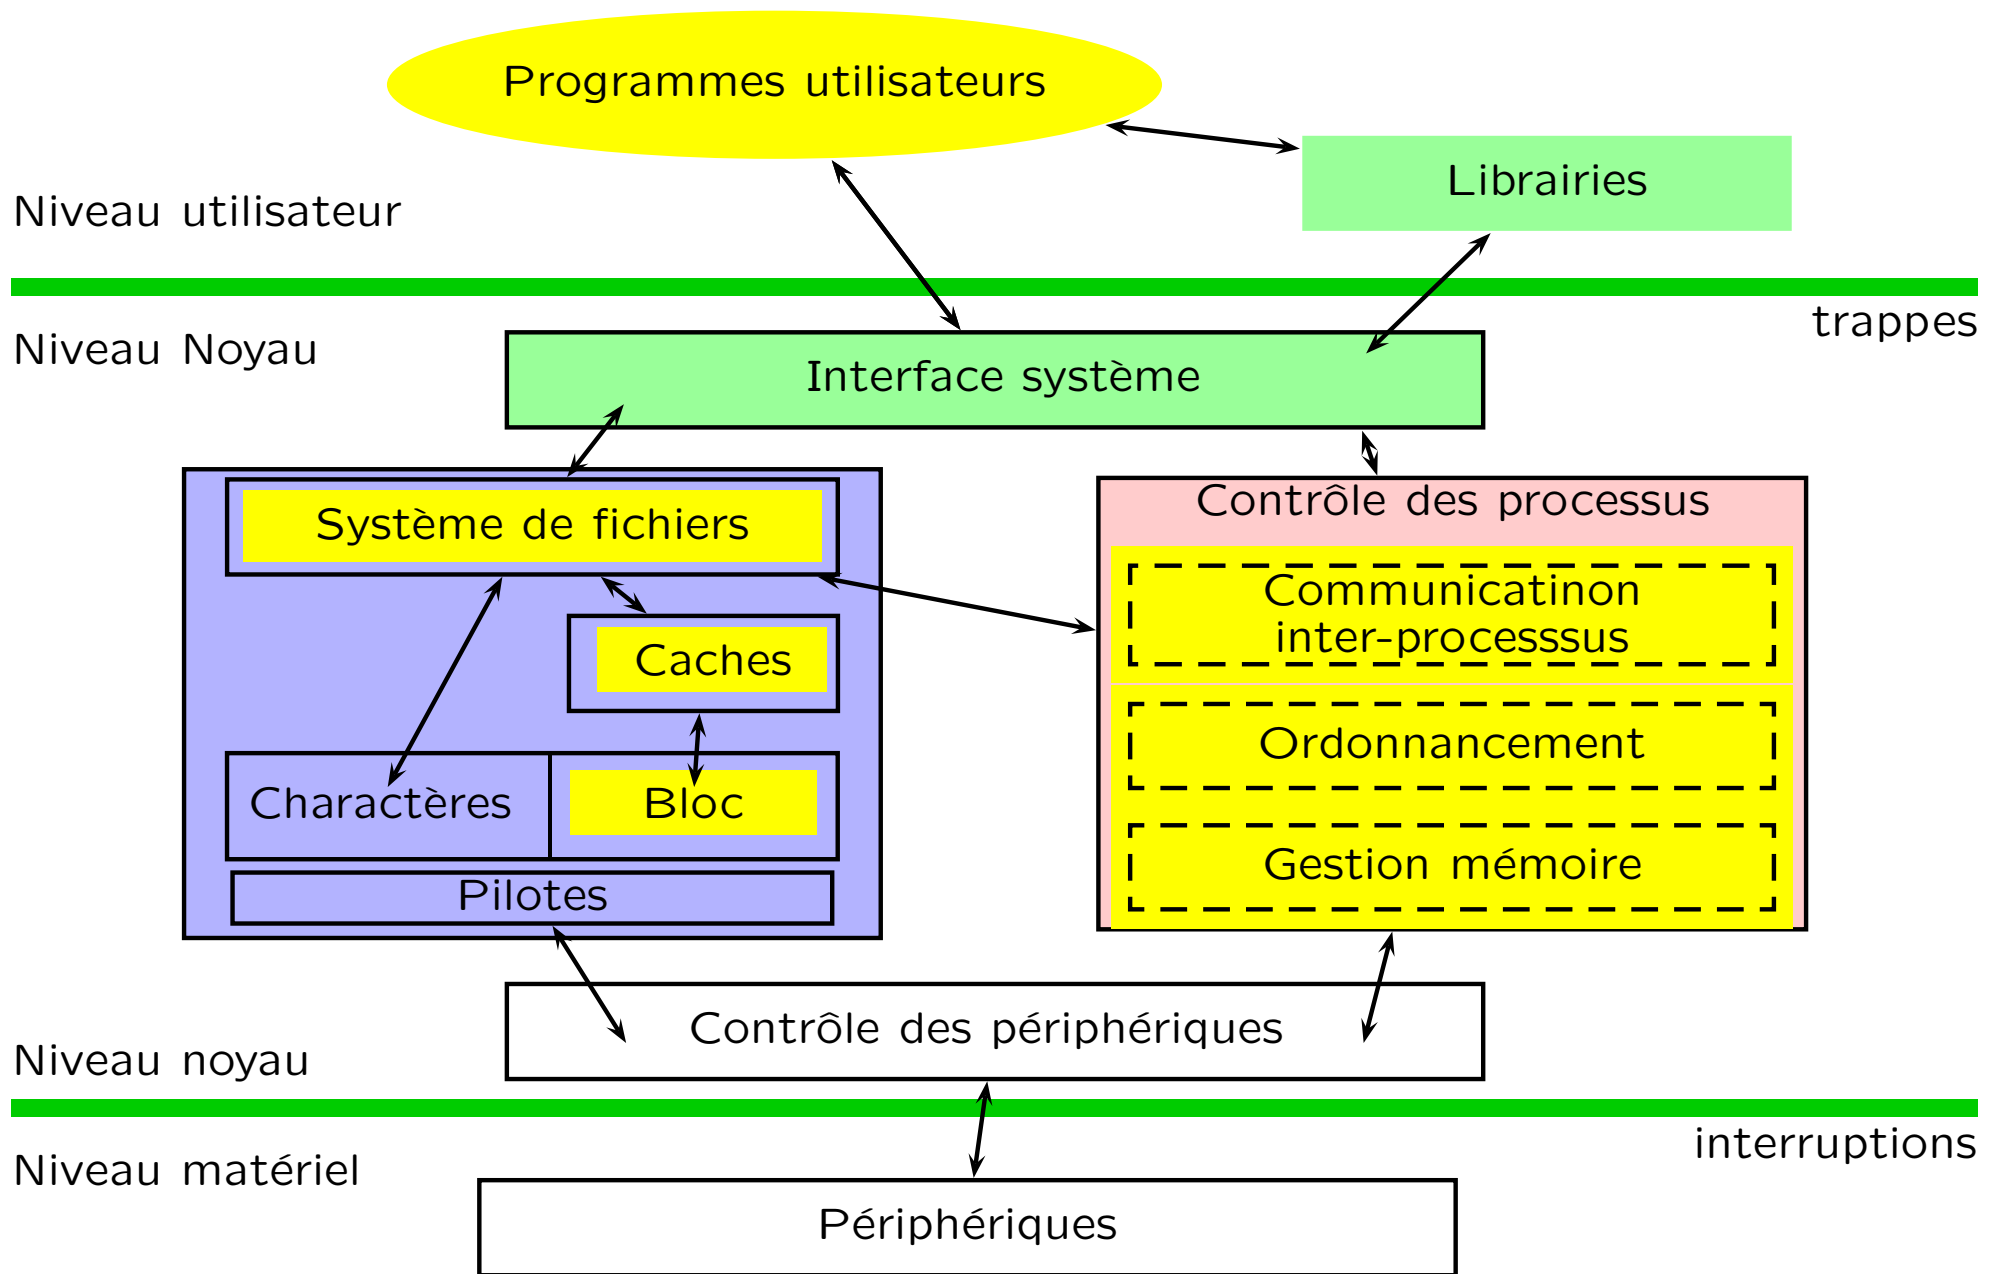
Programmes utilisateurs

Librairies

Niveau utilisateur

trappes

Niveau Noyau

Interface système

Système de fichiers

Caches

Charactères

Bloc

Pilotes

Contrôle des processus

Communicatinon inter-processsus

Ordonnancement

Gestion mémoire

Contrôle des périphériques

Niveau noyau

interruptions

Niveau matériel

Périphériques